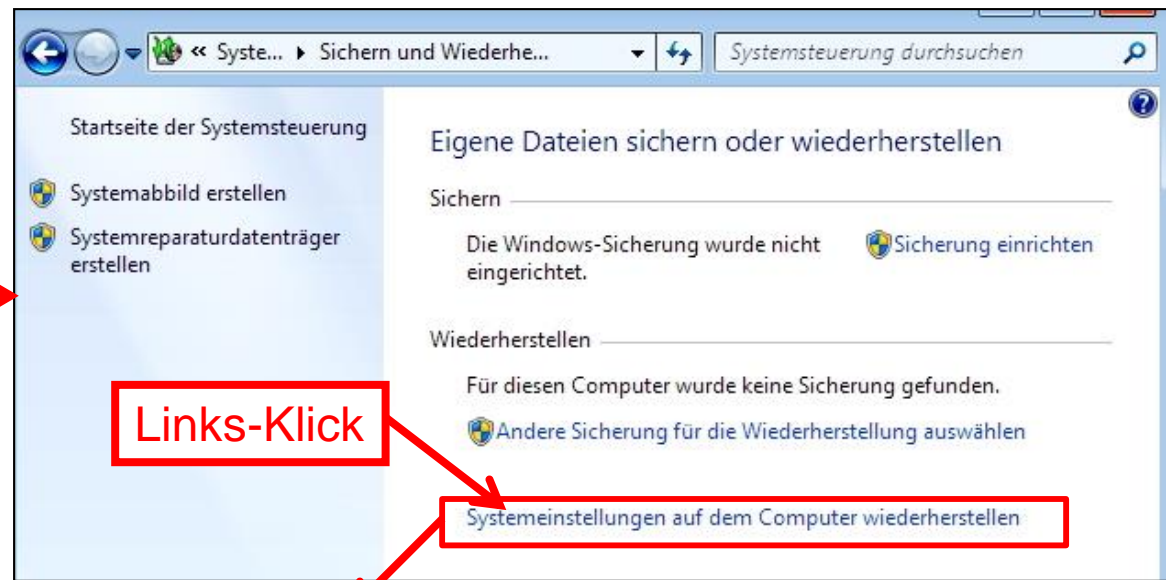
« Syste... ▸ Sichern und Wiederhe...

Systemsteuerung durchsuchen

Startseite der Systemsteuerung

Systemabbild erstellen

Systemreparaturdatenträger erstellen

Eigene Dateien sichern oder wiederherstellen

Sichern

Die Windows-Sicherung wurde nicht eingerichtet.

Sicherung einrichten

Wiederherstellen

Für diesen Computer wurde keine Sicherung gefunden.

Links-Klick

Andere Sicherung für die Wiederherstellung auswählen

Systemeinstellungen auf dem Computer wiederherstellen